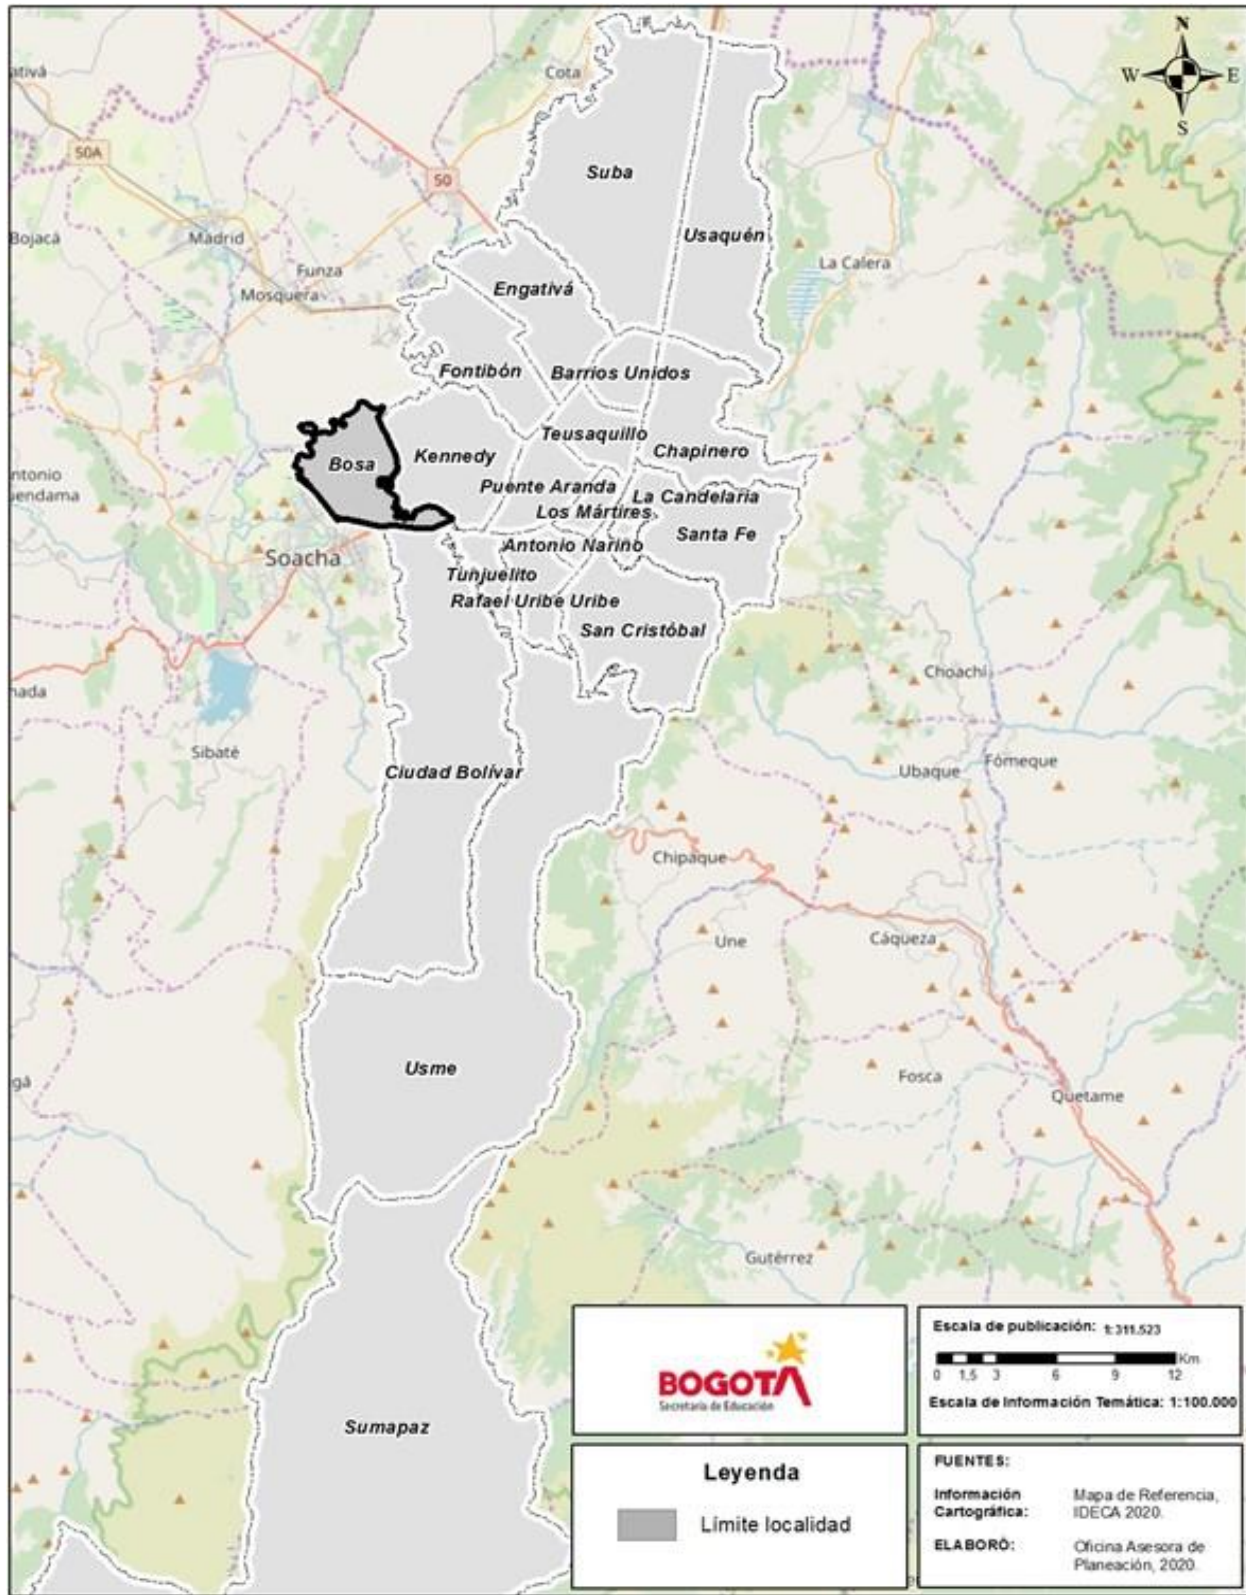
N
W
E
S

ativá
Cota
50A
50
Suba
Usaquén
Bojacá
Madrid
Funza
Mosquera
La Calera
Engativá
Fontibón
Barrios Unidos
Teusaquillo
Chapinero
Bosa
Kennedy
ntonio
endama
Puente Aranda
La Candelaria
Los Mártires
Santa Fe
Soacha
Antonio Nariño
Tunjuelito
Rafael Uribe Uribe
San Cristóbal
nada
Choachí
Sibaté
Ciudad Bolívar
Ubaque
Fómeque
Chipaque
Une
Cáqueza
Usme
Fosca
gá
Quetame
Gutérrez
Sumapaz

BOGOTA
Secretaría de Educación

Escala de publicación: 1:311.523
0 1,5 3 6 9 12 Km
Escala de Información Temática: 1:100.000

Leyenda
Límite localidad

FUENTES:
Información Cartográfica: Mapa de Referencia, IDECA 2020.
ELABORÓ: Oficina Asesora de Planeación, 2020.